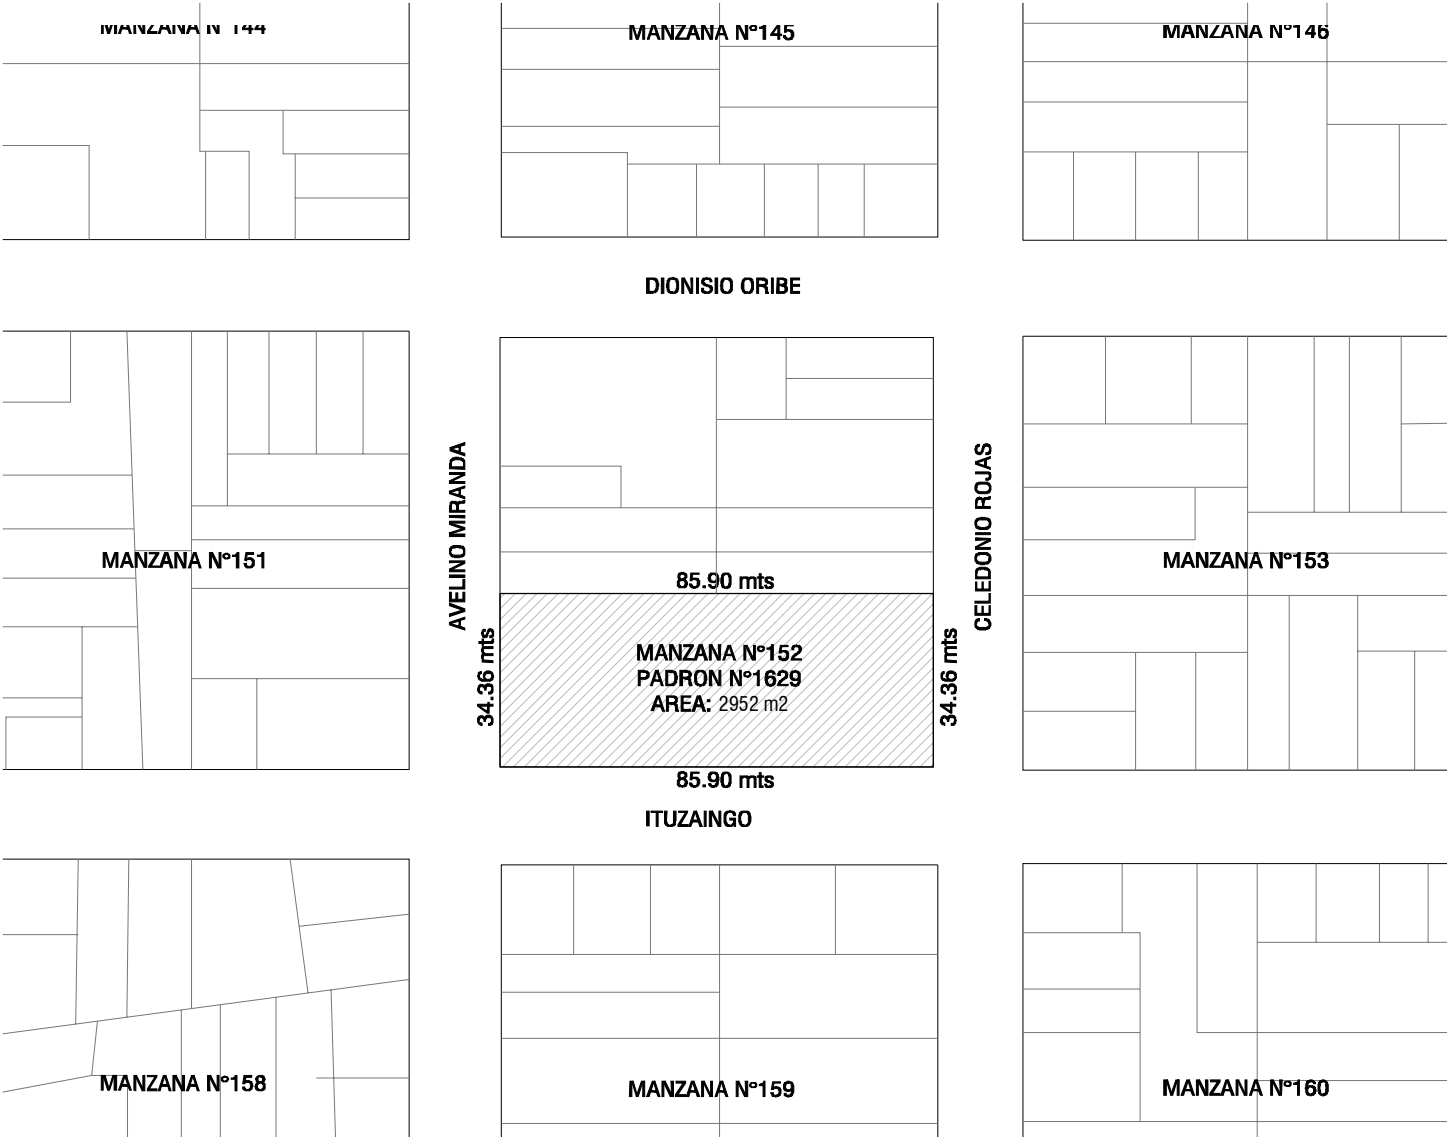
MANZANA N°144

MANZANA N°145

MANZANA N°146

DIONISIO ORIBE

AVELINO MIRANDA

CELEDONIO ROJAS

MANZANA N°151

85.90 mts

MANZANA N°153

34.36 mts

MANZANA N°152
PADRON N°1629
AREA: 2952 m2

34.36 mts

85.90 mts

ITUZAINGO

MANZANA N°158

MANZANA N°159

MANZANA N°160